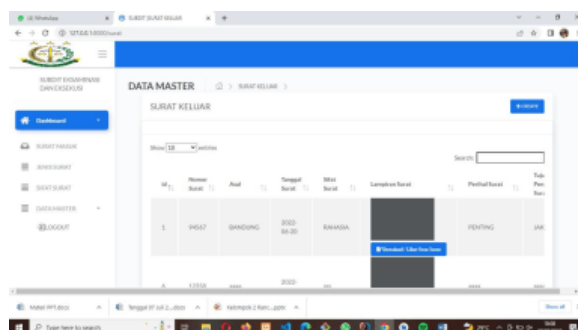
(2) WhatsApp × SUBSIT SURAT KELUAR × +

127.0.0.1:8000/surat

SUBSIT EKSAMINASI DAN EKSEKUSI

Dashboard

SURAT MASUK

JENIS SURAT

SIFAT SURAT

DATA MASTER

LOGOUT

DATA MASTER > SURAT KELUAR >

SURAT KELUAR

+ CREATE

Show 10 entries

Search:

| Id | Nomor Surat | Asal | Tanggal Surat | Sifat Surat | Lampiran Surat | Perihal Surat | Tuj... Pen... Sur... |
|---|---|---|---|---|---|---|---|
| 1 | 84567 | BANDUNG | 2022-06-20 | RAHASIA | Download Lihat Scan Surat | PENTING | JAK |
| 4 | 12355 | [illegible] | 2022- | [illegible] | | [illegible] | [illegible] |

Makalah PPT.docx ^ Tanggal 07 Juli 2....docx ^ Kelompok 2 Kelas....pptx ^ Show all ×

Type here to search

29°C